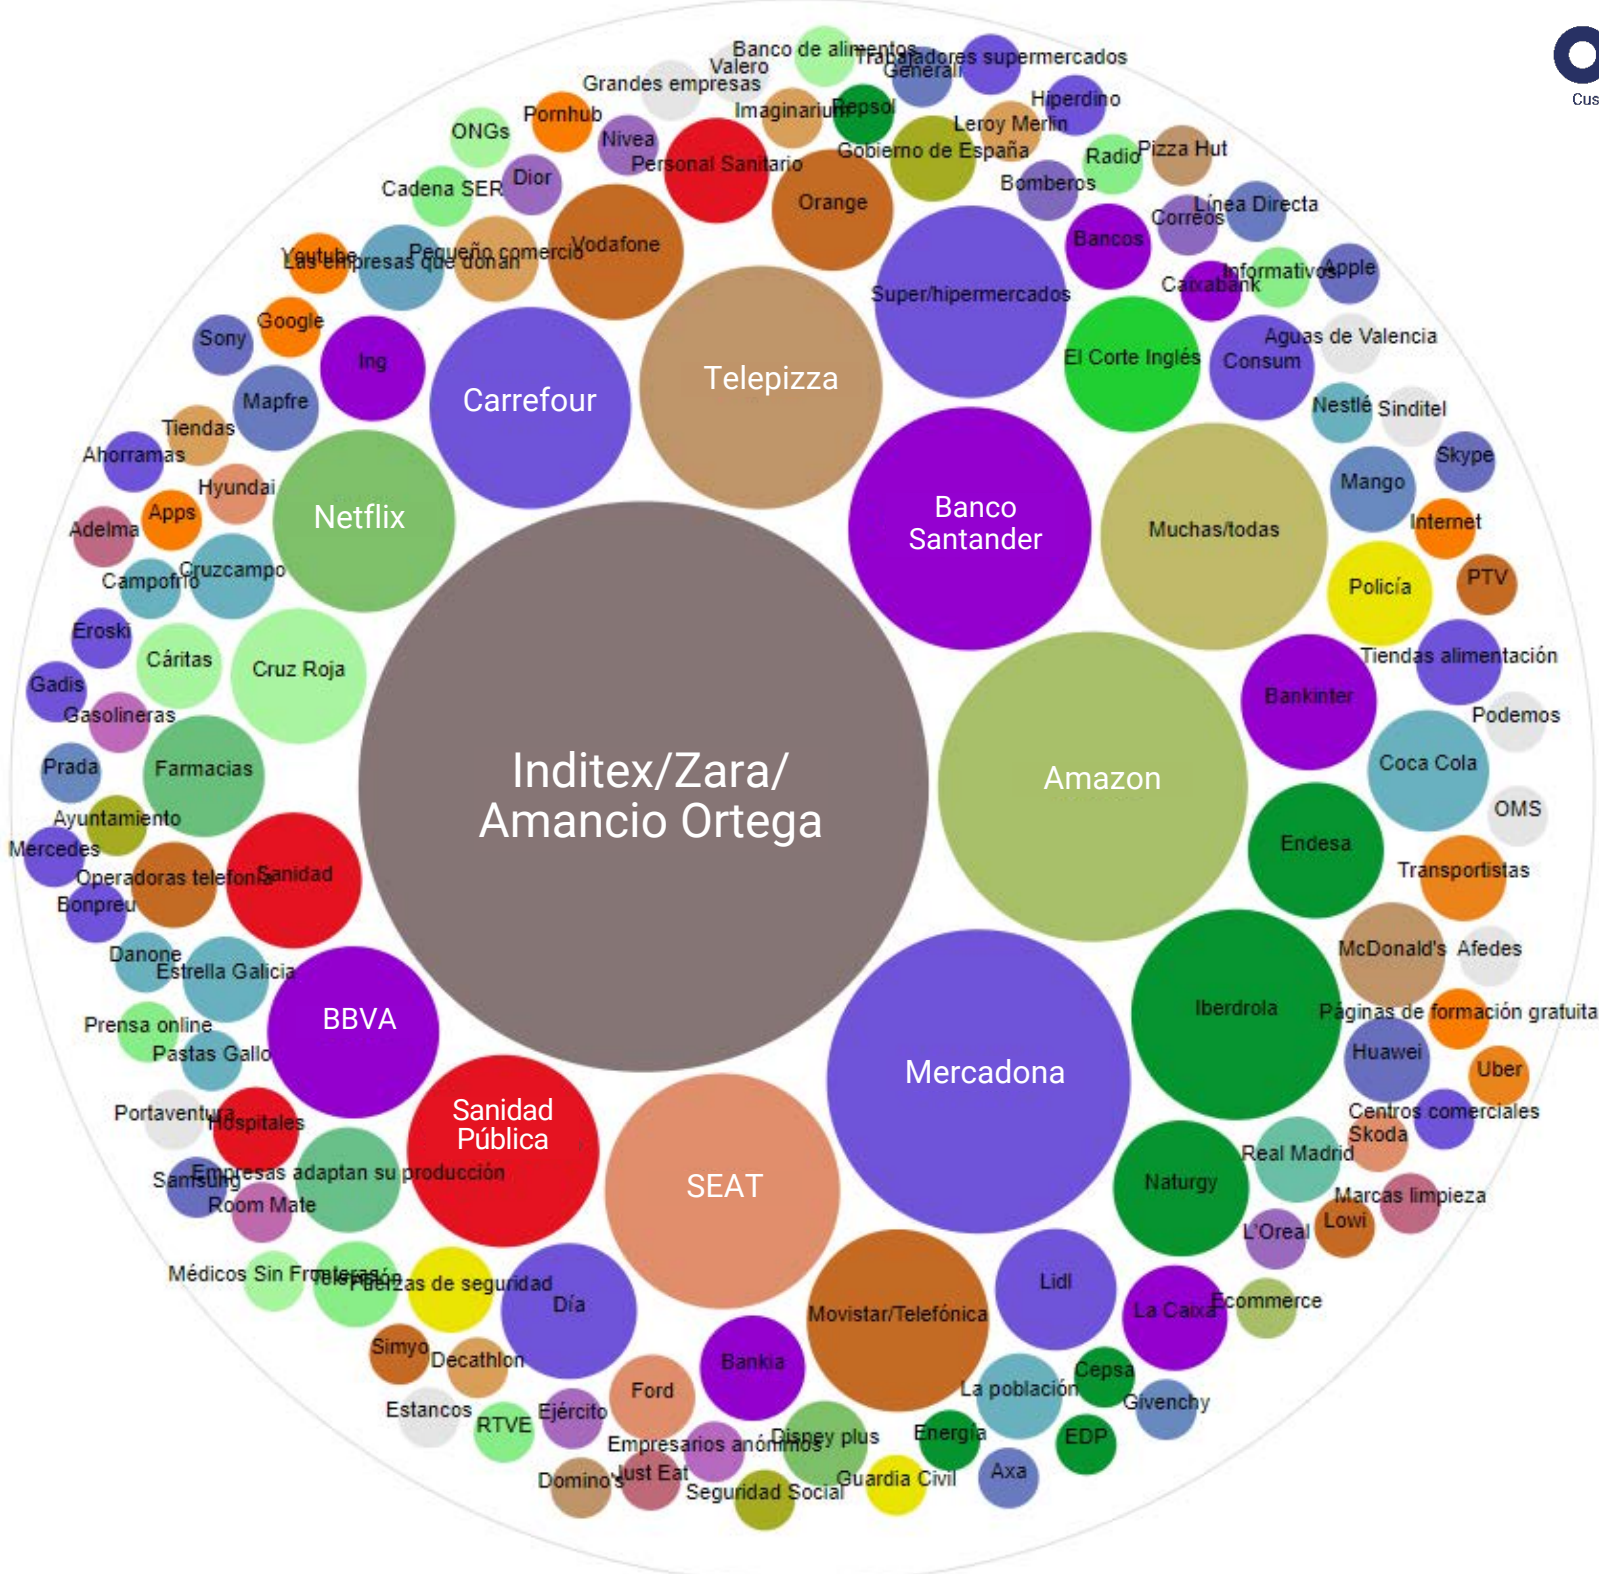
Cus

Banco de alimentos
Valero
Trabajadores supermercados
Generali
Grandes empresas
Imaginarium
Repsol
Hiperdino
Pornhub
Leroy Merlin
ONGs
Nivea
Personal Sanitario
Gobierno de España
Radio
Pizza Hut
Cadena SER
Dior
Bomberos
Orange
Línea Directa
Correos
Youtube
Las empresas que donan
Pequeño comercio
Vodafone
Bancos
Caixabank
Informativos
Apple
Super/hipermercados
Sony
Google
Ing
Aguas de Valencia
Consum
El Corte Inglés
Carrefour
Telepizza
Mapfre
Nestlé
Sinditel
Tiendas
Ahorramas
Skype
Mango
Hyundai
Netflix
Banco Santander
Muchas/todas
Apps
Adelma
Internet
Cruzcampo
Campofrío
Policía
PTV
Eroski
Tiendas alimentación
Cáritas
Cruz Roja
Gadis
Bankinter
Gasolineras
Podemos
Inditex/Zara/ Amancio Ortega
Amazon
Prada
Farmacias
Coca Cola
OMS
Ayuntamiento
Endesa
Mercedes
Operadoras telefonía
Sanidad
Transportistas
Bonpreu
McDonald's
Afedes
Danone
Estrella Galicia
Iberdrola
BBVA
Páginas de formación gratuita
Prensa online
Huawei
Pastas Gallo
Mercadona
Uber
Portaventura
Hospitales
Sanidad Pública
Centros comerciales
Skoda
Real Madrid
Samsung
Empresas adaptan su producción
SEAT
Naturgy
Room Mate
Marcas limpieza
L'Oreal
Lowi
Médicos Sin Fronteras
Telepizza
Fuerzas de seguridad
Lidl
Día
Movistar/Telefónica
La Caixa
Ecommerce
Simyo
Decathlon
Bankia
Cepsa
La población
Estancos
Ford
Givenchy
RTVE
Ejército
Empresarios anónimos
Disney plus
Energía
EDP
Domino's
Just Eat
Axa
Seguridad Social
Guardia Civil